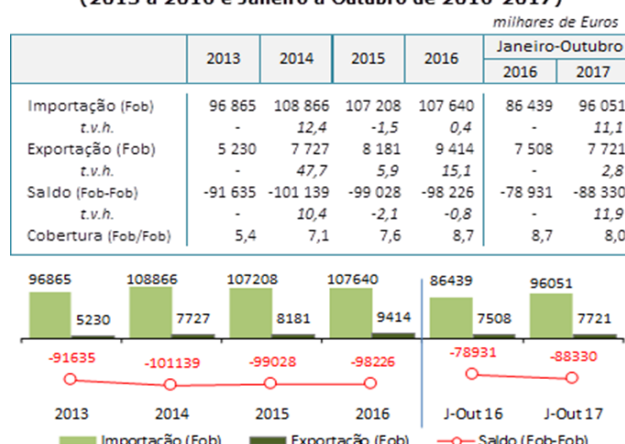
(2013 a 2016 e Janeiro a Outubro de 2016-2017)

milhares de Euros

| | 2013 | 2014 | 2015 | 2016 | Janeiro-Outubro 2016 | Janeiro-Outubro 2017 |
|---|---|---|---|---|---|---|
| Importação (Fob) | 96 865 | 108 866 | 107 208 | 107 640 | 86 439 | 96 051 |
| t.v.h. | - | 12,4 | -1,5 | 0,4 | - | 11,1 |
| Exportação (Fob) | 5 230 | 7 727 | 8 181 | 9 414 | 7 508 | 7 721 |
| t.v.h. | - | 47,7 | 5,9 | 15,1 | - | 2,8 |
| Saldo (Fob-Fob) | -91 635 | -101 139 | -99 028 | -98 226 | -78 931 | -88 330 |
| t.v.h. | - | 10,4 | -2,1 | -0,8 | - | 11,9 |
| Cobertura (Fob/Fob) | 5,4 | 7,1 | 7,6 | 8,7 | 8,7 | 8,0 |

96865 5230 108866 7727 107208 8181 107640 9414 86439 7508 96051 7721

-91635 -101139 -99028 -98226 -78931 -88330

2013 2014 2015 2016 J-Out 16 J-Out 17

Importação (Fob) Exportação (Fob) Saldo (Fob-Fob)